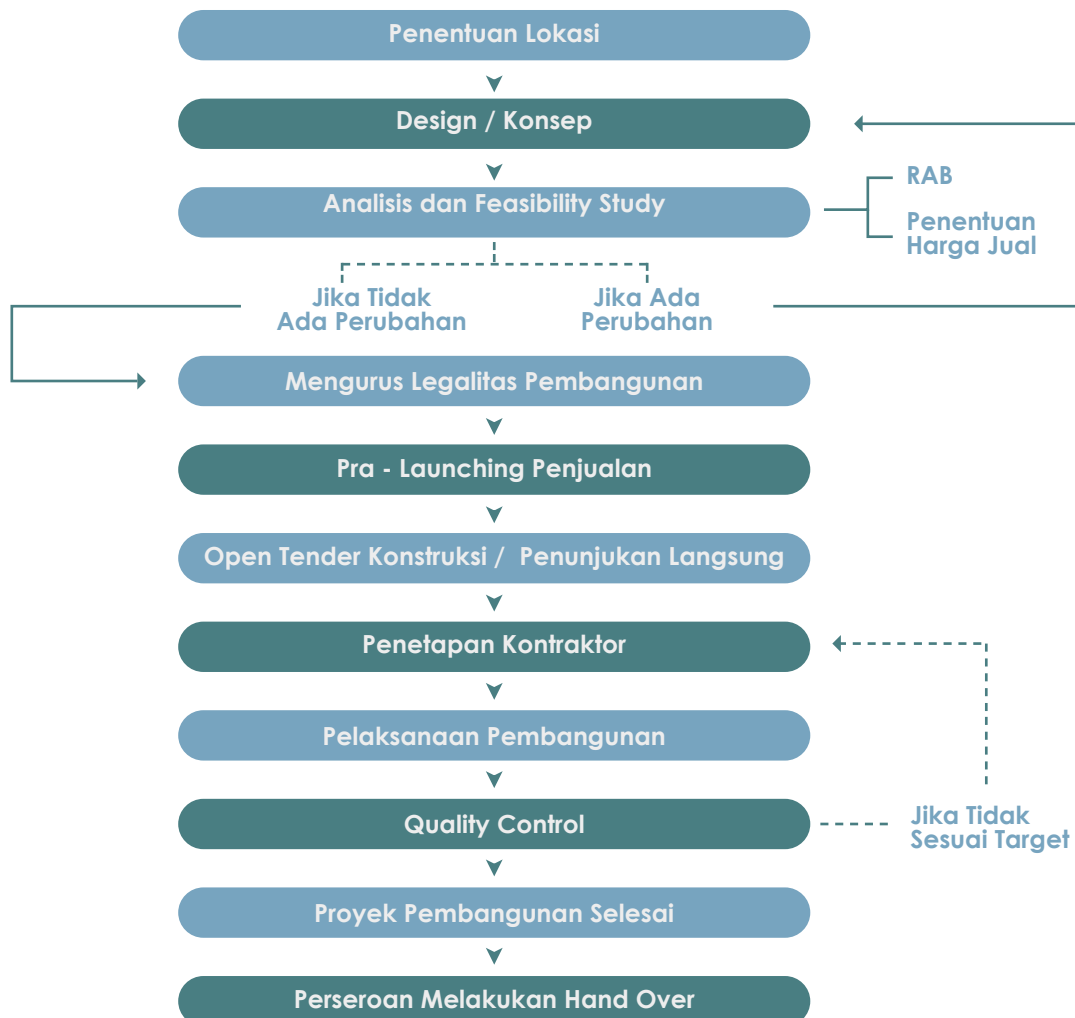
Penentuan Lokasi

Design / Konsep

Analisis dan Feasibility Study

RAB

Penentuan Harga Jual

Jika Tidak Ada Perubahan

Jika Ada Perubahan

Mengurus Legalitas Pembangunan

Pra - Launching Penjualan

Open Tender Konstruksi / Penunjukan Langsung

Penetapan Kontraktor

Pelaksanaan Pembangunan

Quality Control

Jika Tidak Sesuai Target

Proyek Pembangunan Selesai

Perseroan Melakukan Hand Over